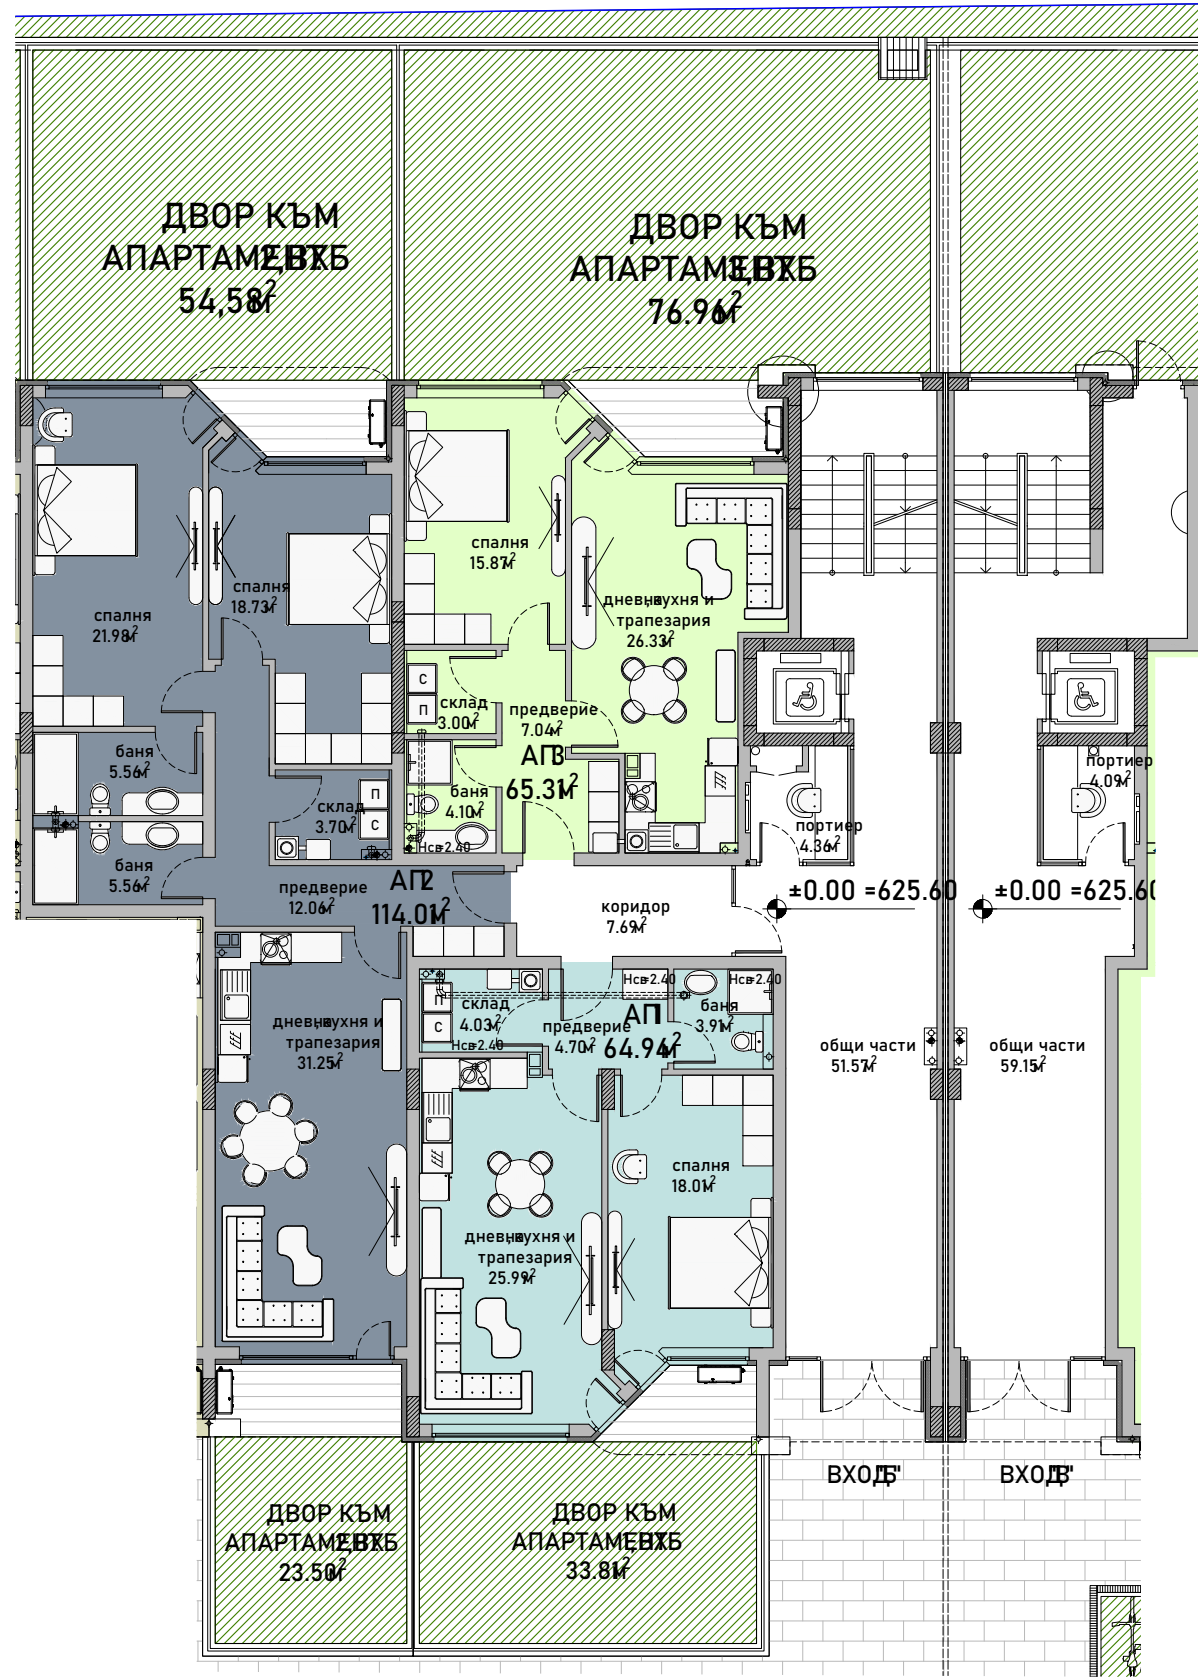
ДВОР КЪМ АПАРТАМЕНТ 2 ВХ.Б
54,58м$^2$

ДВОР КЪМ АПАРТАМЕНТ 3 ВХ.Б
76.96м$^2$

спалня
21.98м$^2$

спалня
18.73м$^2$

баня
5.56м$^2$

баня
5.56м$^2$

склад
3.70м$^2$

п
с

предверие
12.06м$^2$

АП2
114.01м$^2$

спалня
15.87м$^2$

дневна, кухня и трапезария
26.33м$^2$

с
п

склад
3.00м$^2$

предверие
7.04м$^2$

АП3
65.31м$^2$

баня
4.10м$^2$

Нсв=2.40

портиер
4.36м$^2$

портиер
4.09м$^2$

±0.00 =625.60

±0.00 =625.60

коридор
7.69м$^2$

дневна, кухня и трапезария
31.25м$^2$

п
с

склад
4.03м$^2$

Нсв=2.40

Нсв=2.40

Нсв=2.40

предверие
4.70м$^2$

АП1
64.94м$^2$

баня
3.91м$^2$

общи части
51.57м$^2$

общи части
59.15м$^2$

спалня
18.01м$^2$

дневна, кухня и трапезария
25.99м$^2$

ВХОД "Б"

ВХОД "В"

ДВОР КЪМ АПАРТАМЕНТ 2 ВХ.Б
23.50м$^2$

ДВОР КЪМ АПАРТАМЕНТ 1 ВХ.Б
33.81м$^2$